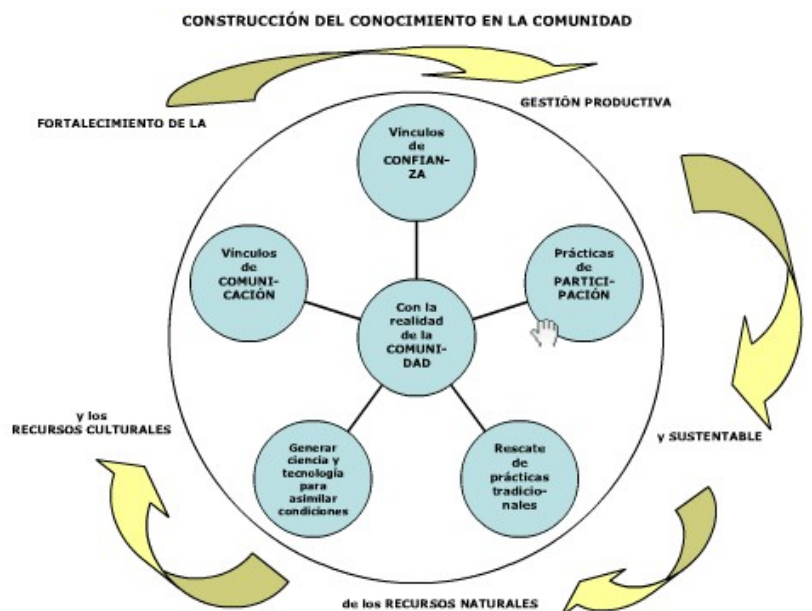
CONSTRUCCIÓN DEL CONOCIMIENTO EN LA COMUNIDAD

GESTIÓN PRODUCTIVA

FORTALECIMIENTO DE LA

Vínculos de CONFIANZA

Vínculos de COMUNICACIÓN

Prácticas de PARTICIPACIÓN

Con la realidad de la COMUNIDAD

Generar ciencia y tecnología para asimilar condiciones

Rescate de prácticas tradicionales

y los RECURSOS CULTURALES

y SUSTENTABLE

de los RECURSOS NATURALES